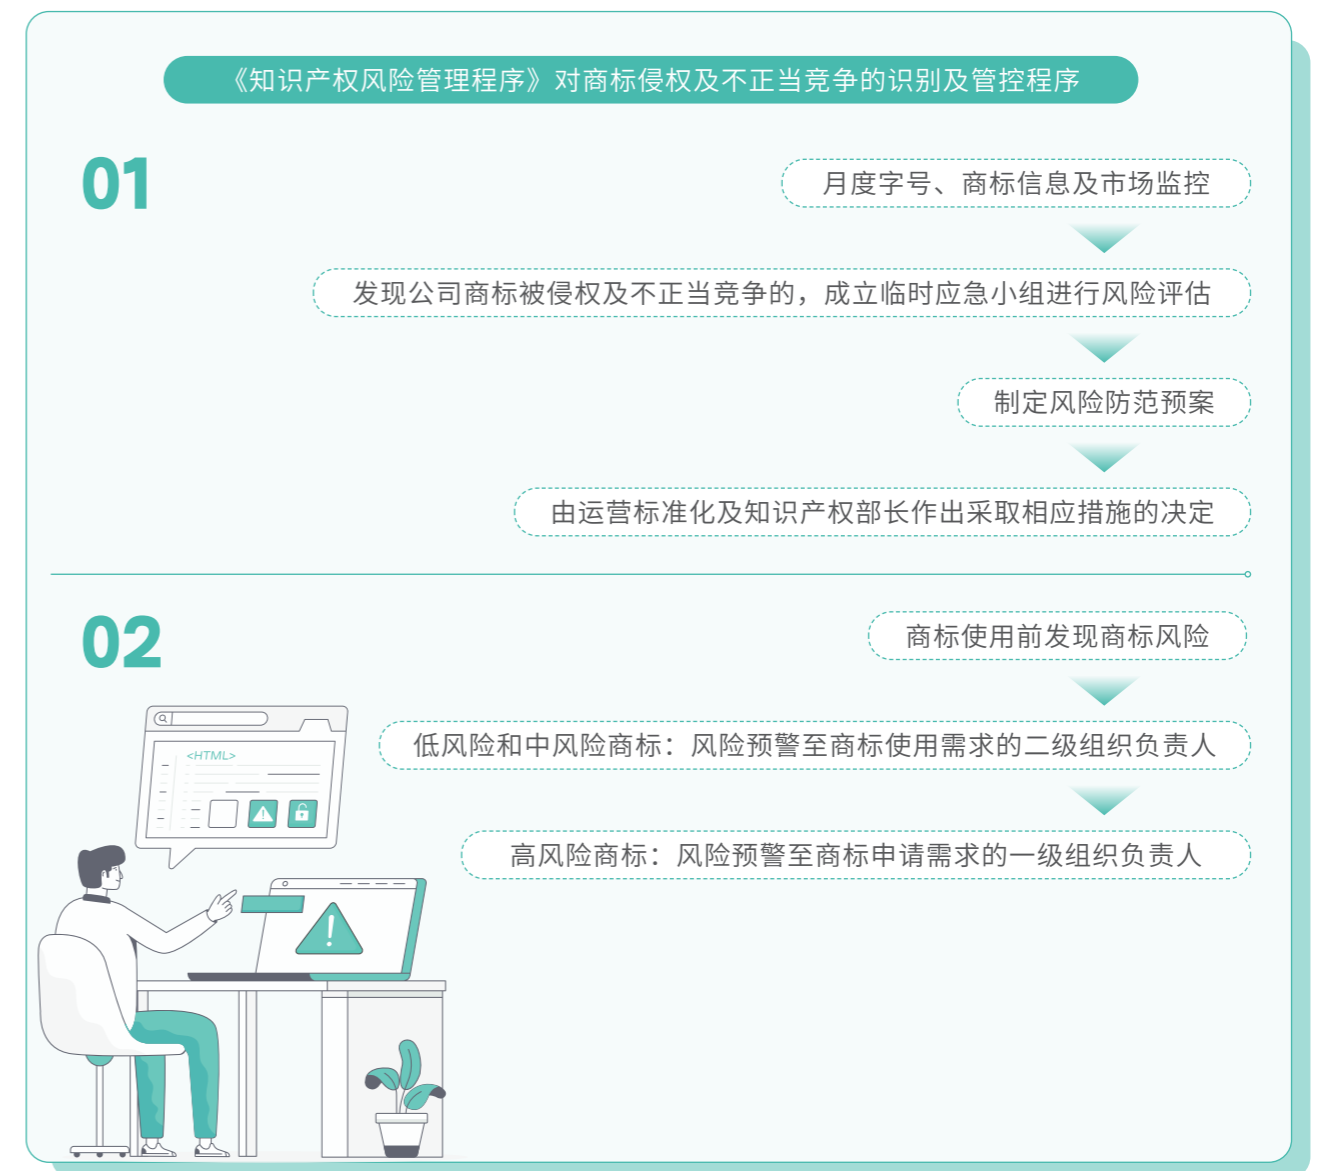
《知识产权风险管理程序》对商标侵权及不正当竞争的识别及管控程序

01

月度字号、商标信息及市场监控

发现公司商标被侵权及不正当竞争的，成立临时应急小组进行风险评估

制定风险防范预案

由运营标准化及知识产权部长作出采取相应措施的决定

02

商标使用前发现商标风险

低风险和中风险商标：风险预警至商标使用需求的二级组织负责人

高风险商标：风险预警至商标申请需求的一级组织负责人

<HTML>